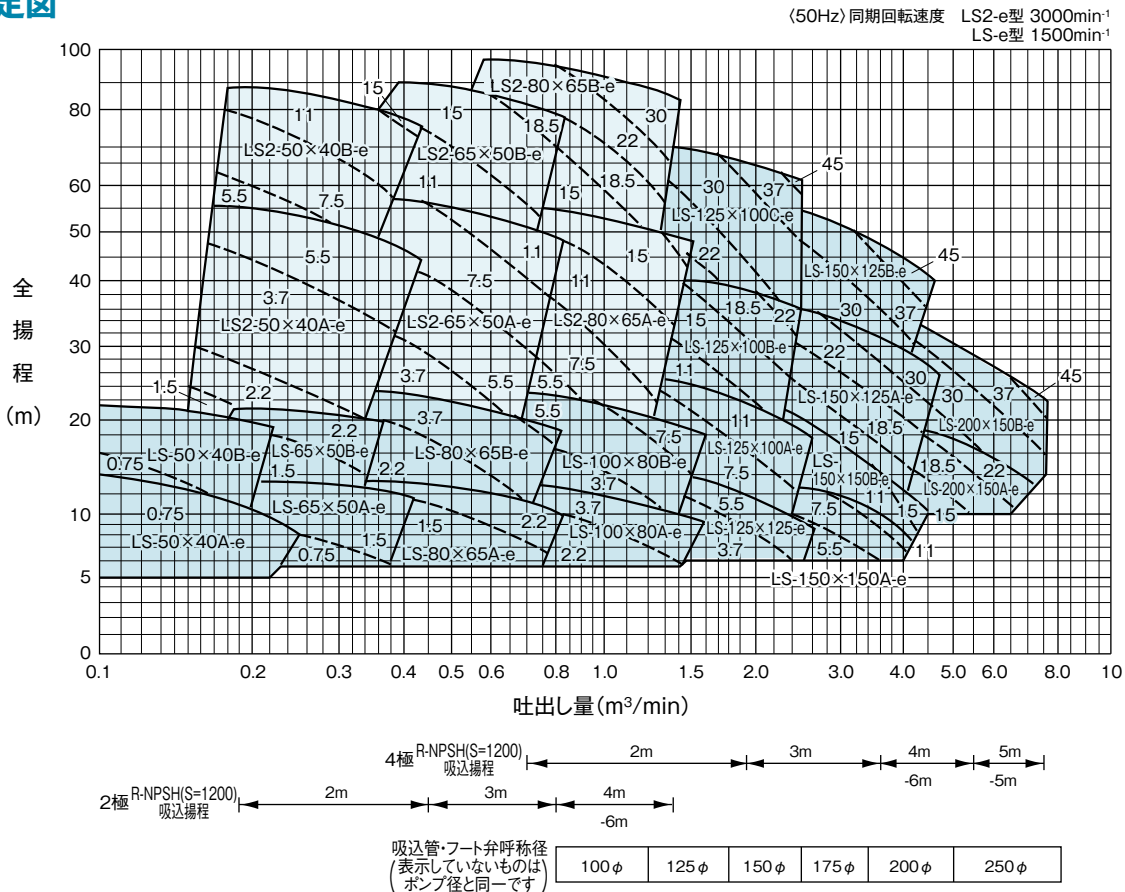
定図

〈50Hz〉同期回転速度 LS2-e型 3000min$^{-1}$
LS-e型 1500min$^{-1}$

全揚程(m)

100
80
60
50
40
30
20
10
5
0

LS2-80×65B-e
15
15
30
11
18.5
22
LS2-50×40B-e
LS2-65×50B-e
11
18.5
15
30
37
45
5.5
7.5
LS-125×100C-e
45
5.5
7.5
11
15
22
LS-150×125B-e
3.7
LS2-50×40A-e
LS2-65×50A-e
LS2-80×65A-e
15
18.5
22
30
37
LS-125×100B-e
22
1.5
2.2
3.7
5.5
5.5
7.5
11
30
45
LS-150×125A-e
30
37
5.5
2.2
3.7
11
15
18.5
LS-200×150B-e
LS-50×40B-e
LS-65×50B-e
7.5
LS-125×100A-e
0.75
1.5
2.2
LS-80×65B-e
LS-100×80B-e
7.5
LS-150×150B-e
18.5
22
3.7
LS-200×150A-e
0.75
LS-65×50A-e
5.5
11
1.5
3.7
7.5
15
15
LS-50×40A-e
1.5
2.2
LS-100×80A-e
LS-125×125-e
0.75
LS-80×65A-e
2.2
3.7
5.5
11
LS-150×150A-e

0.1 0.2 0.3 0.4 0.5 0.6 0.8 1.0 1.5 2.0 3.0 4.0 5.0 6.0 8.0 10

吐出し量(m$^3$/min)

4極 R-NPSH(S=1200) 吸込揚程
2m
3m
4m -6m
5m -5m

2極 R-NPSH(S=1200) 吸込揚程
2m
3m
4m -6m

吸込管・フート弁呼称径
(表示していないものはポンプ径と同一です)

| 100$\phi$ | 125$\phi$ | 150$\phi$ | 175$\phi$ | 200$\phi$ | 250$\phi$ |